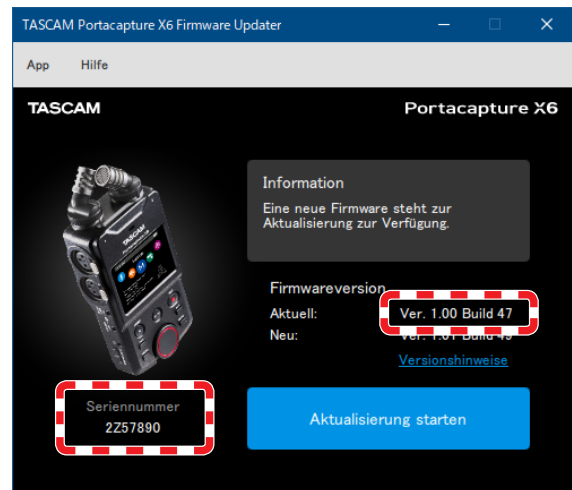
TASCAM Portacapture X6 Firmware Updater

App Hilfe

TASCAM

Portacapture X6

Information
Eine neue Firmware steht zur Aktualisierung zur Verfügung.

Firmwareversion
Aktuell: Ver. 1.00 Build 47
Neu: Ver. 1.01 Build 49
Versionshinweise

Seriennummer
2Z57890

Aktualisierung starten